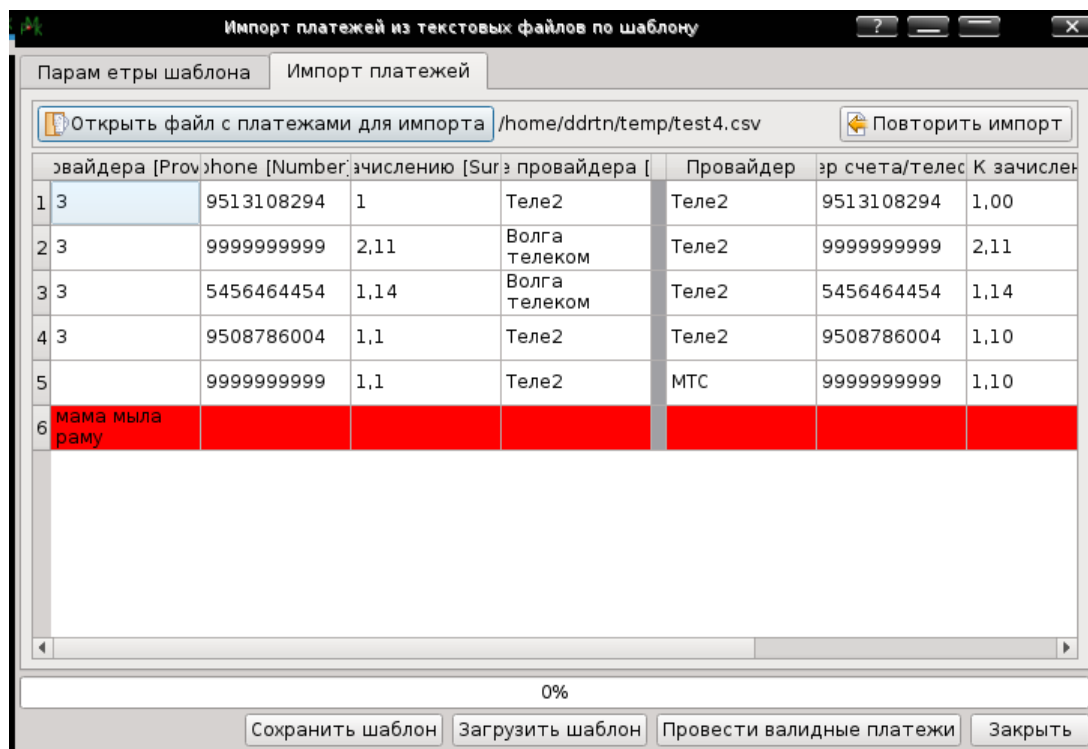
Импорт платежей из текстовых файлов по шаблону

?

Парам етры шаблона | Импорт платежей

Открыть файл с платежами для импорта | /home/ddrtn/temp/test4.csv | Повторить импорт

| | овайдера [Prov | phone [Number] | ачислению [Sur | е провайдера [ | | Провайдер | ер счета/телес | К зачислен |
|---|---|---|---|---|---|---|---|---|
| 1 | 3 | 9513108294 | 1 | Теле2 | | Теле2 | 9513108294 | 1,00 |
| 2 | 3 | 9999999999 | 2,11 | Волга телеком | | Теле2 | 9999999999 | 2,11 |
| 3 | 3 | 5456464454 | 1,14 | Волга телеком | | Теле2 | 5456464454 | 1,14 |
| 4 | 3 | 9508786004 | 1,1 | Теле2 | | Теле2 | 9508786004 | 1,10 |
| 5 | | 9999999999 | 1,1 | Теле2 | | МТС | 9999999999 | 1,10 |
| 6 | мама мыла раму | | | | | | | |

0%

Сохранить шаблон | Загрузить шаблон | Провести валидные платежи | Закрыть